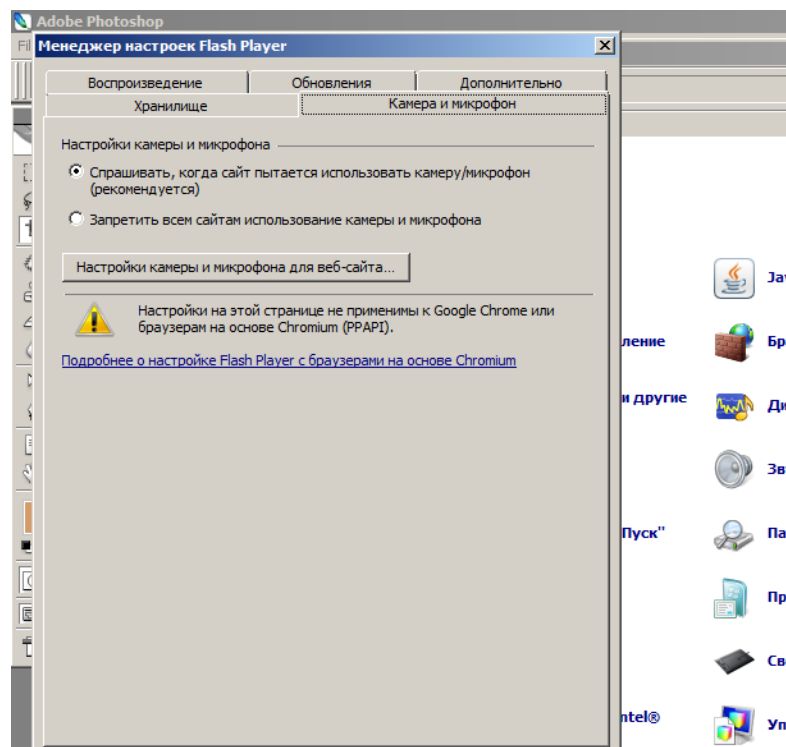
Adobe Photoshop

Менеджер настроек Flash Player

Воспроизведение | Обновления | Дополнительно
Хранилище | Камера и микрофон

Настройки камеры и микрофона

Спрашивать, когда сайт пытается использовать камеру/микрофон (рекомендуется)

Запретить всем сайтам использование камеры и микрофона

Настройки камеры и микрофона для веб-сайта...

Настройки на этой странице не применимы к Google Chrome или браузерам на основе Chromium (PPAPI).

Подробнее о настройке Flash Player с браузерами на основе Chromium

ление
и другие
Пуск"
ntel®
Ja
Бр
Ди
Зв
Па
Пр
Св
Уп